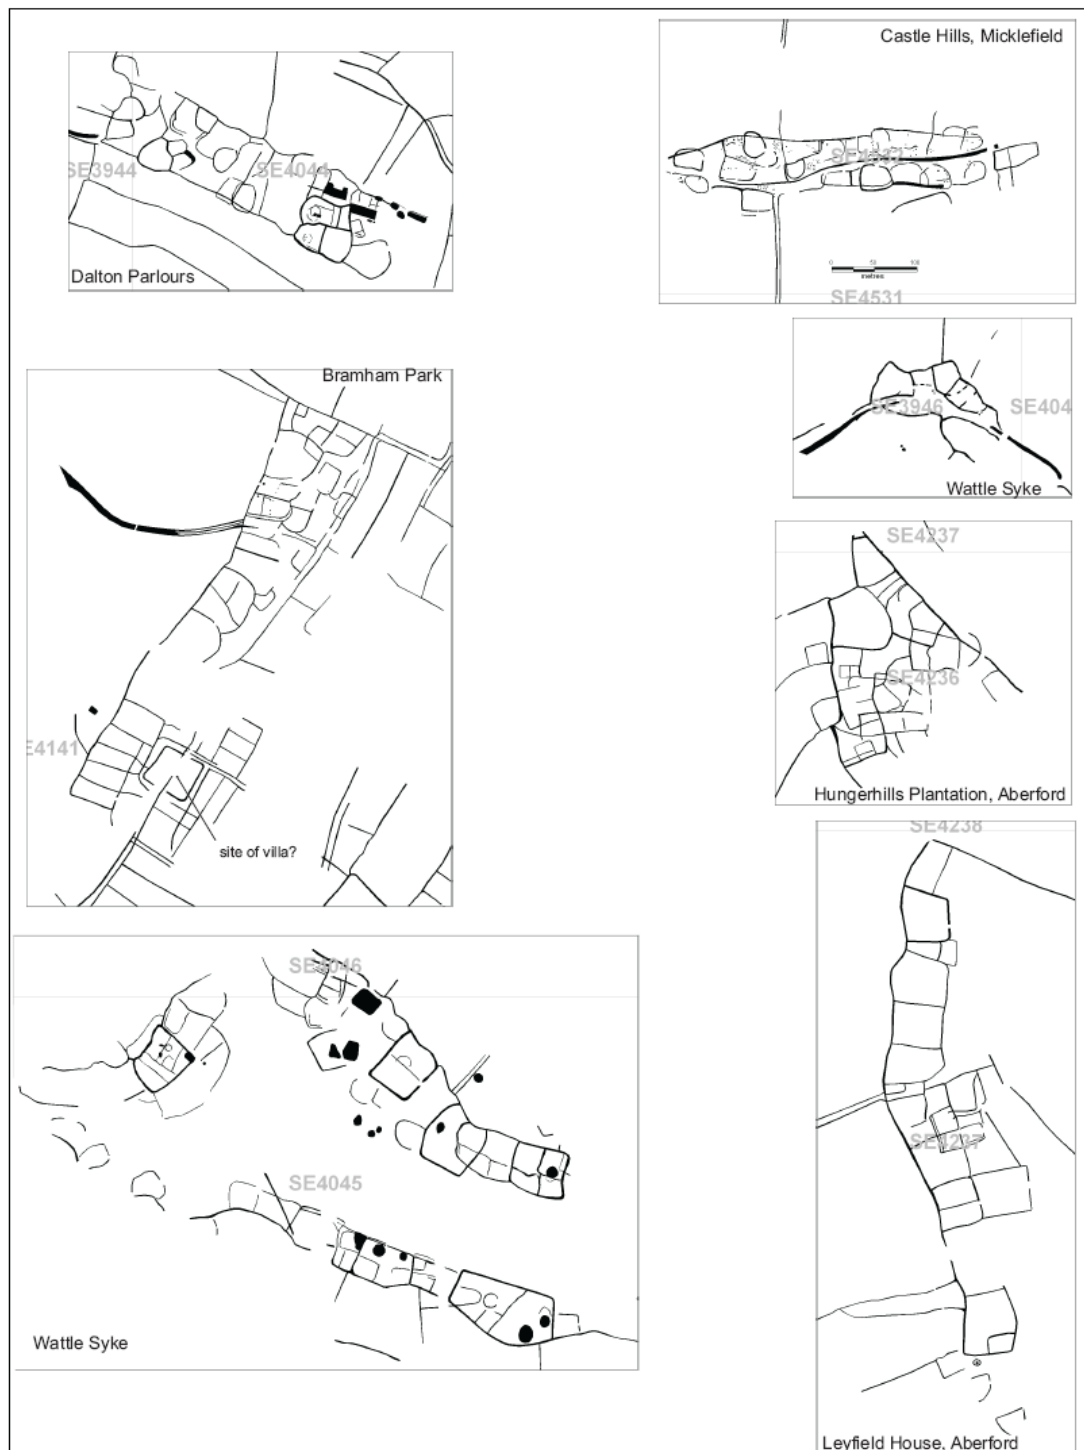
SE3944
SE4044
Dalton Parlours

Castle Hills, Micklefield
SE4531
0 50 100
metres
SE4531

SE3946
SE404
Wattle Syke

Bramham Park
E4141
site of villa?

SE4237
SE4236
Hungerhills Plantation, Aberford

SE4238
SE42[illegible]
Leyfield House, Aberford

SE4046
SE4045
Wattle Syke